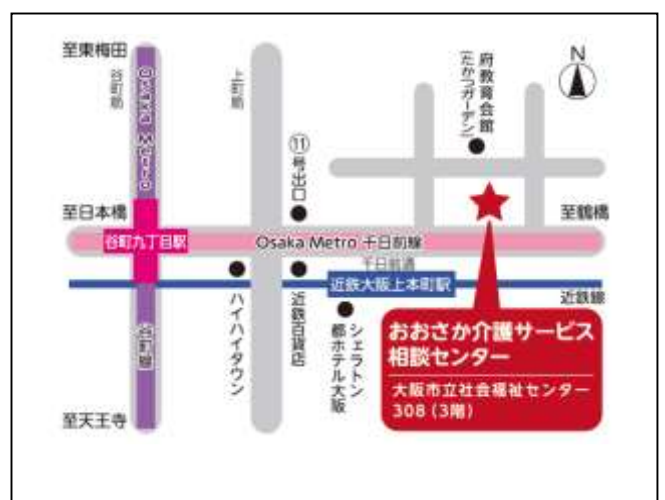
至東梅田

谷町筋

Osaka Metro

上町筋

府教育会館
(たかつガーデン)

N

⑪
号出口

至日本橋

至鶴橋

谷町九丁目駅

Osaka Metro 千日前線

千日前通

近鉄大阪上本町駅

近鉄線

ハイハイタウン

近鉄百貨店

シェラトン
都ホテル大阪

谷町線

おおさか介護サービス相談センター

大阪市立社会福祉センター 308 (3階)

至天王寺